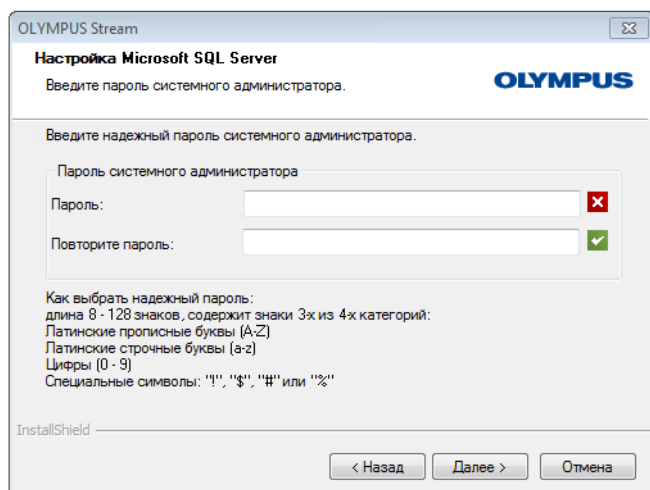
OLYMPUS Stream

Настройка Microsoft SQL Server

Введите пароль системного администратора.

OLYMPUS

Введите надежный пароль системного администратора.

Пароль системного администратора

Пароль:

Повторите пароль:

Как выбрать надежный пароль:
длина 8 - 128 знаков, содержит знаки 3-х из 4-х категорий:
Латинские прописные буквы (A-Z)
Латинские строчные буквы (a-z)
Цифры (0 - 9)
Специальные символы: "!", "$", "#" или "%"

InstallShield

< Назад

Далее >

Отмена